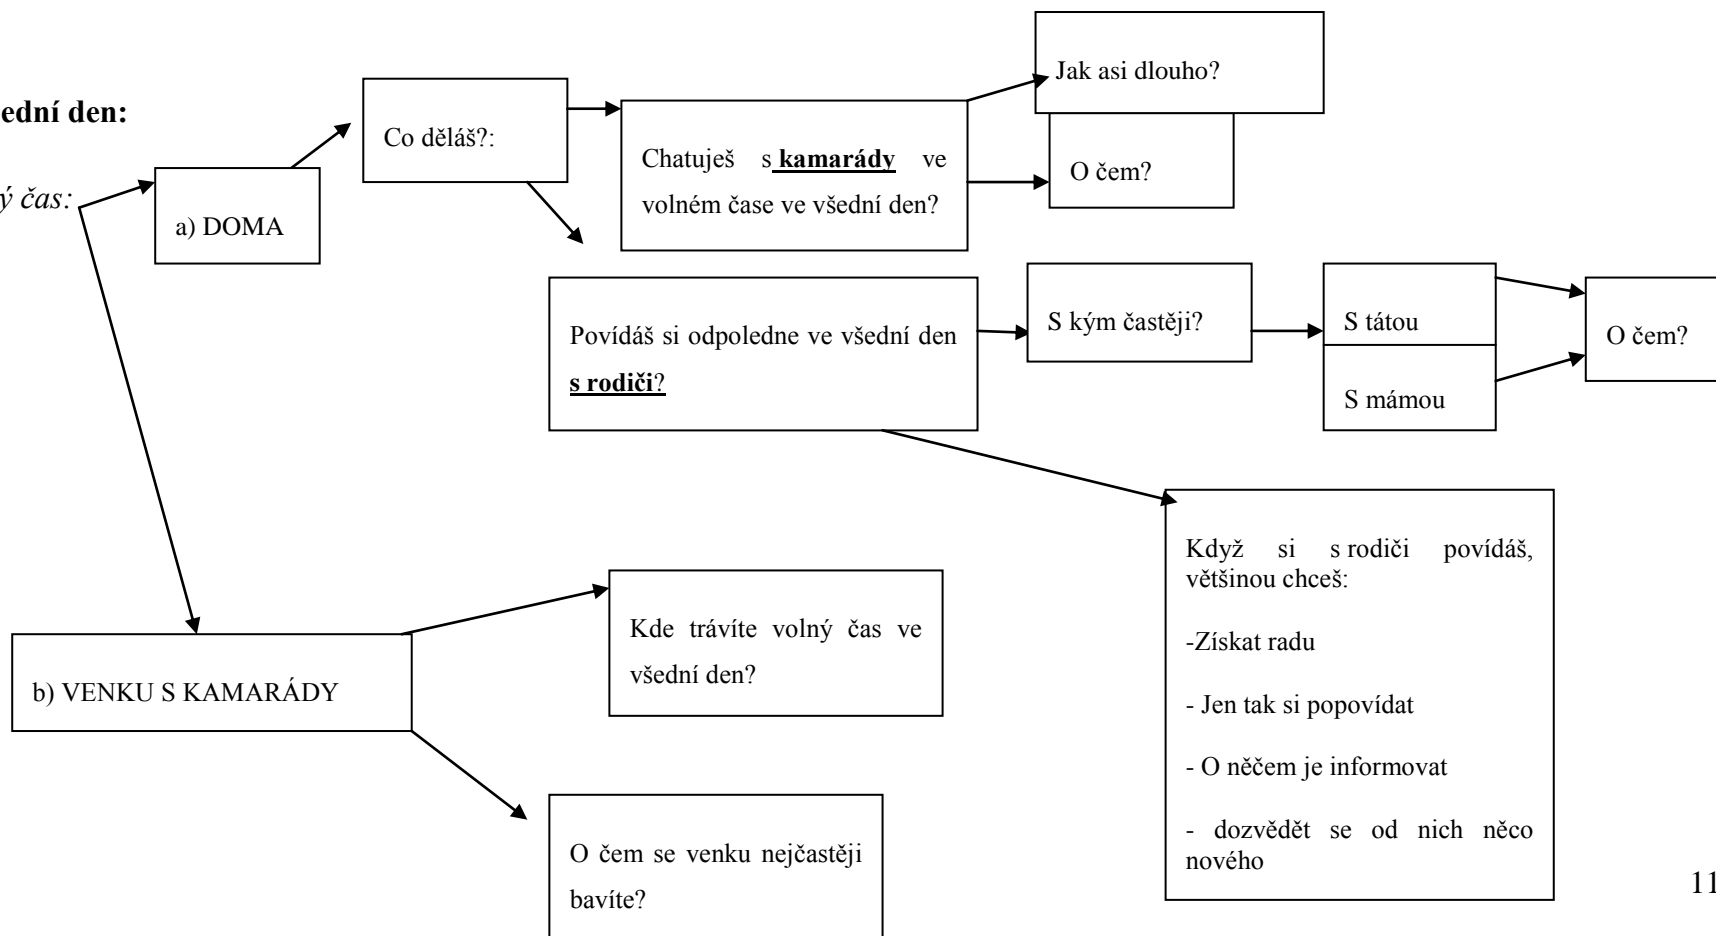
ední den:

ý čas:

a) DOMA

Co děláš?:

Chatuješ s **kamarády** ve volném čase ve všední den?

Jak asi dlouho?

O čem?

Povídáš si odpoledne ve všední den **s rodiči**?

S kým častěji?

S tátou

S mámou

O čem?

Když si s rodiči povídáš, většinou chceš:

-Získat radu

- Jen tak si popovídat

- O něčem je informovat

- dozvědět se od nich něco nového

b) VENKU S KAMARÁDY

Kde trávíte volný čas ve všední den?

O čem se venku nejčastěji bavíte?

11